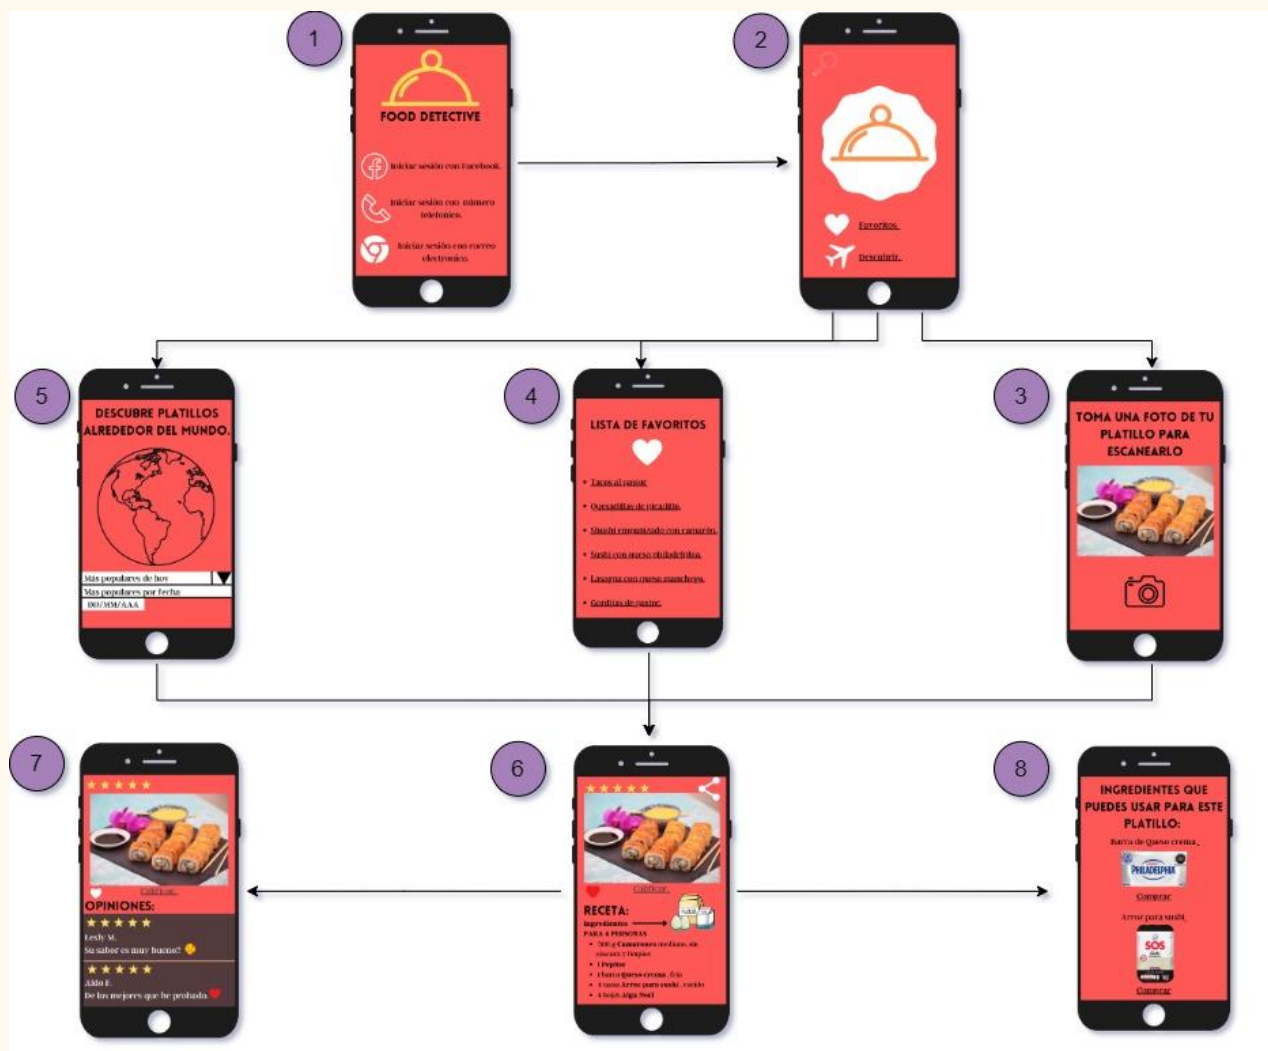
1

FOOD DETECTIVE

Iniciar sesión con Facebook.

Iniciar sesión con número telefonico.

Iniciar sesión con correo electronico.

2

Favoritos.

Descubrir.

5

DESCUBRE PLATILLOS ALREDEDOR DEL MUNDO.

Mas populares de hoy

Mas populares por fecha

DD/MM/AAA

4

LISTA DE FAVORITOS

- Tacos al pastor.
- Quesadillas de picadillo.
- Shushi empanizado con camarón.
- Sushi con queso philadelphia.
- Lasagna con queso manchego.
- Gorditas de pastor.

3

TOMA UNA FOTO DE TU PLATILLO PARA ESCANEARLO

7

Calificar.

OPINIONES:

Lesly M.
Su sabor es muy bueno!

Aldo F.
De las mejores que he probado.

6

Calificar.

RECETA:

Ingredientes
PARA 4 PERSONAS

- 300 g Camarones medianos, sin cáscara y limpios
- 1 Pepino
- 1 barra queso crema . frío
- 4 tazas Arroz para sushi . cocido
- 4 hojas Alga Nori

8

INGREDIENTES QUE PUEDES USAR PARA ESTE PLATILLO:

Barra de Queso crema.

PHILADELPHIA

Comprar

Arroz para sushi.

SOS

Comprar